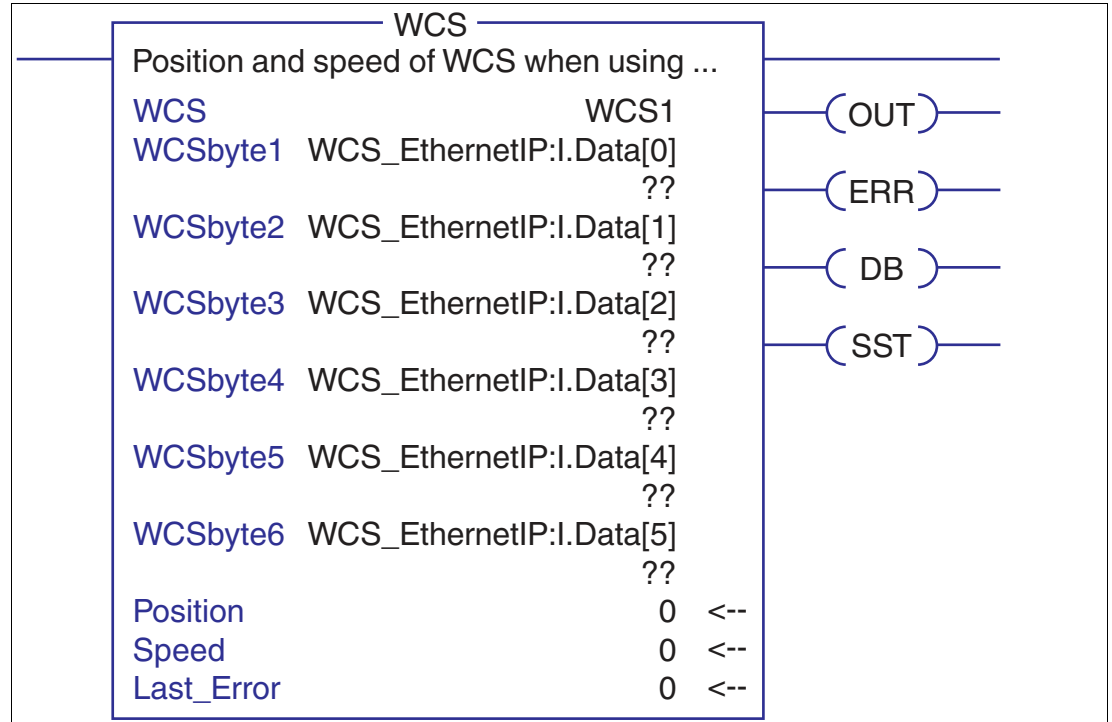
WCS

Position and speed of WCS when using ...

WCS WCS1
WCSbyte1 WCS_EthernetIP:I.Data[0]
??
WCSbyte2 WCS_EthernetIP:I.Data[1]
??
WCSbyte3 WCS_EthernetIP:I.Data[2]
??
WCSbyte4 WCS_EthernetIP:I.Data[3]
??
WCSbyte5 WCS_EthernetIP:I.Data[4]
??
WCSbyte6 WCS_EthernetIP:I.Data[5]
??
Position 0 <--
Speed 0 <--
Last_Error 0 <--

OUT
ERR
DB
SST